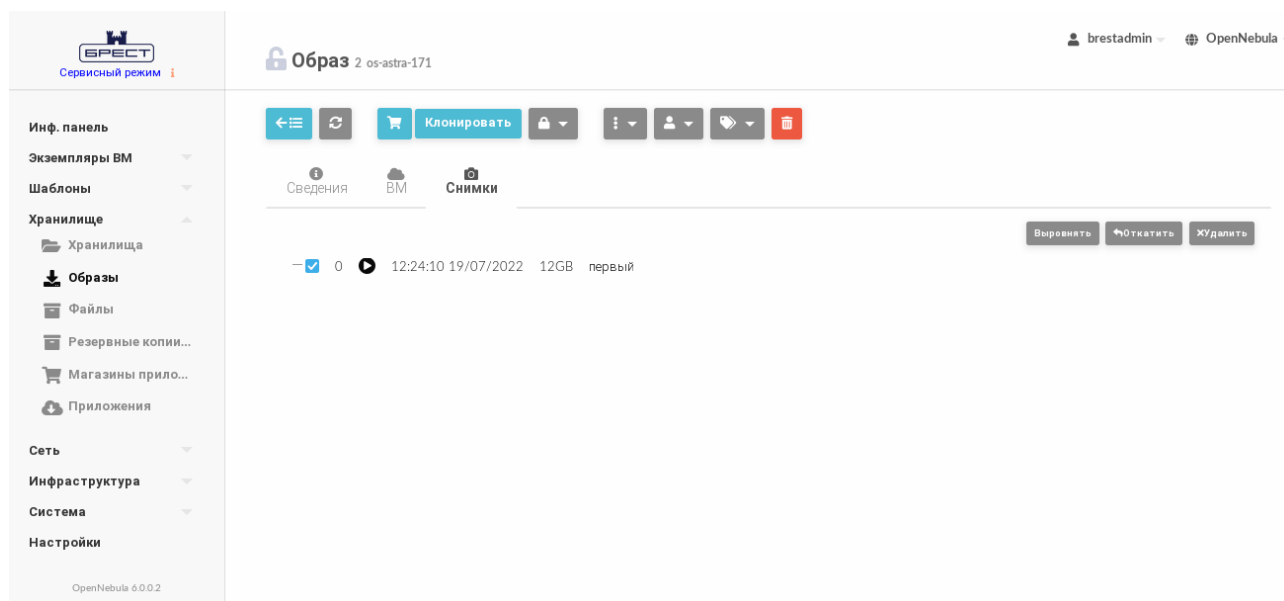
БРЕСТ
Сервисный режим

Образ 2 os-astra-171

brestadmin OpenNebula

Инф. панель
Экземпляры ВМ
Шаблоны
Хранилище
Хранилища
Образы
Файлы
Резервные копии...
Магазины прило...
Приложения
Сеть
Инфраструктура
Система
Настройки

OpenNebula 6.0.0.2

Клонировать

Сведения
ВМ
Снимки

Выровнять
Откатить
Удалить

0 12:24:10 19/07/2022 12GB первый